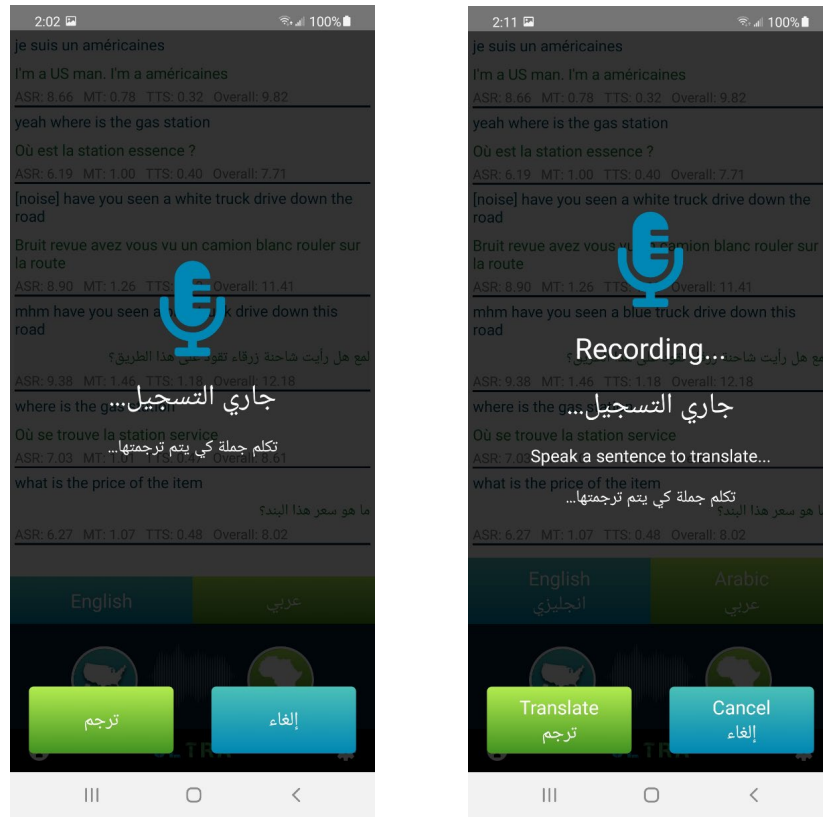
2:02 100%

je suis un américaines

I'm a US man. I'm a américaines

ASR: 8.66 MT: 0.78 TTS: 0.32 Overall: 9.82

yeah where is the gas station

Où est la station essence ?

ASR: 6.19 MT: 1.00 TTS: 0.40 Overall: 7.71

[noise] have you seen a white truck drive down the road

Bruit revue avez vous vu un camion blanc rouler sur la route

ASR: 8.90 MT: 1.26 TTS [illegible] Overall: 11.41

mhm have you seen a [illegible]k drive down this road

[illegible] هل رأيت شاحنة زرقاء تقود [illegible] هذا الطريق؟

ASR: 9.38 MT: 1.46 TTS: 1.19 Overall: 12.18

where is the gas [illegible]

Où se trouve la station service

ASR: 7.03 MT: 1.0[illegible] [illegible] 8.61

what is the price of the item

ما هو سعر هذا البند؟

ASR: 6.27 MT: 1.07 TTS: 0.48 Overall: 8.02

جاري التسجيل...

تكلم جملة كي يتم ترجمتها...

English

عربي

ترجم

إلغاء

2:11 100%

je suis un américaines

I'm a US man. I'm a américaines

ASR: 8.66 MT: 0.78 TTS: 0.32 Overall: 9.82

yeah where is the gas station

Où est la station essence ?

ASR: 6.19 MT: 1.00 TTS: 0.40 Overall: 7.71

[noise] have you seen a white truck drive down the road

Bruit revue avez vous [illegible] camion blanc rouler sur la route

ASR: 8.90 MT: 1.26 TTS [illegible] Overall: 11.41

mhm have you seen a blue truck drive down this road

Recording...

جاري التسجيل...

Speak a sentence to translate...

تكلم جملة كي يتم ترجمتها...

ASR: 9.38 MT: 1.46 TTS: 1.18 Overall: 12.18

where is the ga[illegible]

Où se trouve la station service

ASR: 7.0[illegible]

what is the price of the item

ما هو سعر هذا البند؟

ASR: 6.27 MT: 1.07 TTS: 0.48 Overall: 8.02

English
انجليزي

Arabic
عربي

Translate
ترجم

Cancel
إلغاء